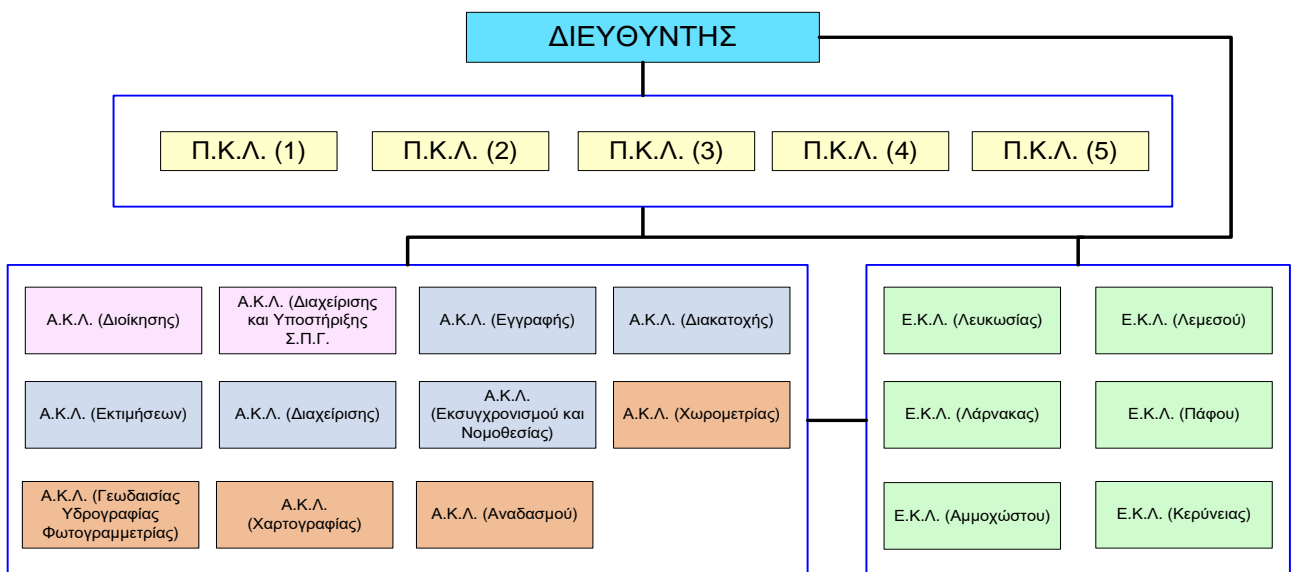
ΔΙΕΥΘΥΝΤΗΣ

Π.Κ.Λ. (1)
Π.Κ.Λ. (2)
Π.Κ.Λ. (3)
Π.Κ.Λ. (4)
Π.Κ.Λ. (5)

Α.Κ.Λ. (Διοίκησης)
Α.Κ.Λ. (Διαχείρισης και Υποστήριξης Σ.Π.Γ.
Α.Κ.Λ. (Εγγραφής)
Α.Κ.Λ. (Διακατοχής)
Α.Κ.Λ. (Εκτιμήσεων)
Α.Κ.Λ. (Διαχείρισης)
Α.Κ.Λ. (Εκσυγχρονισμού και Νομοθεσίας)
Α.Κ.Λ. (Χωρομετρίας)
Α.Κ.Λ. (Γεωδαισίας Υδρογραφίας Φωτογραμμετρίας)
Α.Κ.Λ. (Χαρτογραφίας)
Α.Κ.Λ. (Αναδασμού)

Ε.Κ.Λ. (Λευκωσίας)
Ε.Κ.Λ. (Λεμεσού)
Ε.Κ.Λ. (Λάρνακας)
Ε.Κ.Λ. (Πάφου)
Ε.Κ.Λ. (Αμμοχώστου)
Ε.Κ.Λ. (Κερύνειας)